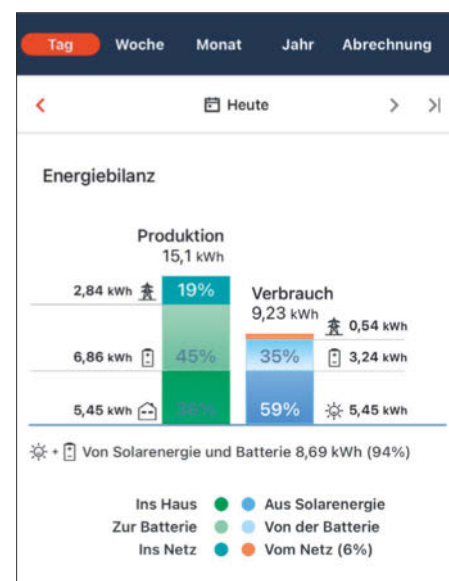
Tag Woche Monat Jahr Abrechnung

< Heute > >|

Energiebilanz

Produktion
15,1 kWh

2,84 kWh 19%
6,86 kWh 45%
5,45 kWh 36%

Verbrauch
9,23 kWh
0,54 kWh
35% 3,24 kWh
59% 5,45 kWh

Von Solarenergie und Batterie 8,69 kWh (94%)

Ins Haus Aus Solarenergie
Zur Batterie Von der Batterie
Ins Netz Vom Netz (6%)